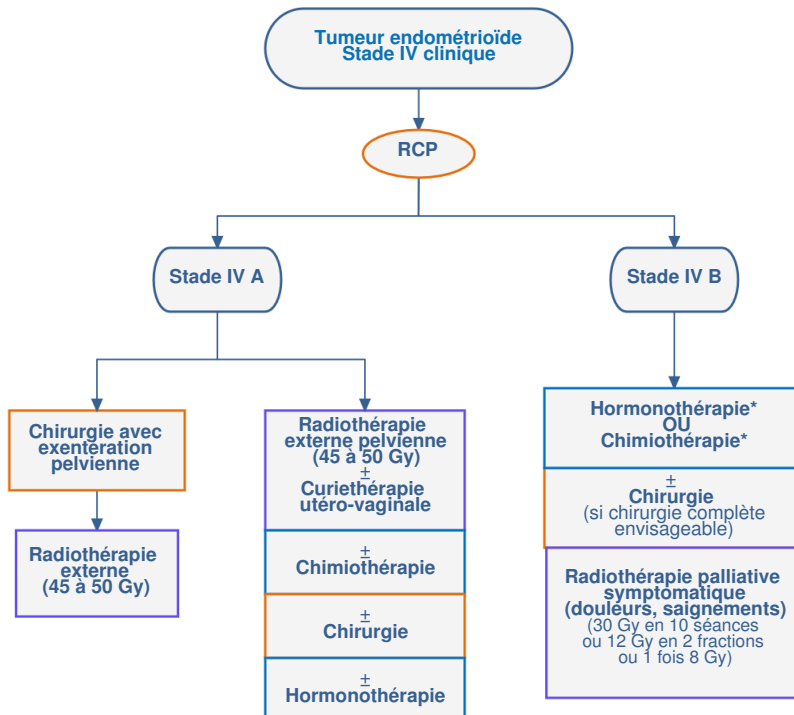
Tumeur endométrioïde
Stade IV clinique

RCP

Stade IV A

Stade IV B

Chirurgie avec exentération pelvienne

Radiothérapie externe (45 à 50 Gy)

Radiothérapie externe pelvienne (45 à 50 Gy)
±
Curiethérapie utéro-vaginale

±
Chimiothérapie

±
Chirurgie

±
Hormonothérapie

Hormonothérapie*
OU
Chimiothérapie*

±
Chirurgie
(si chirurgie complète envisageable)

Radiothérapie palliative symptomatique (douleurs, saignements)
(30 Gy en 10 séances ou 12 Gy en 2 fractions ou 1 fois 8 Gy)